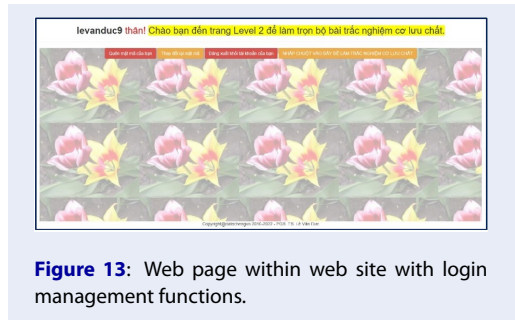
levanduc9 thân! Chào bạn đến trang Level 2 để làm trọn bộ bài trắc nghiệm cơ lưu chất.

Quên mật mã của bạn | Thay đổi mật mã | Đăng xuất khỏi tài khoản của bạn | NHẤP CHUỘT VÀO ĐÂY ĐỂ LÀM TRẮC NGHIỆM CƠ LƯU CHẤT

Copyright@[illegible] 2016-2020 - PGS. TS. Lê Văn Đức

**Figure 13**: Web page within web site with login management functions.